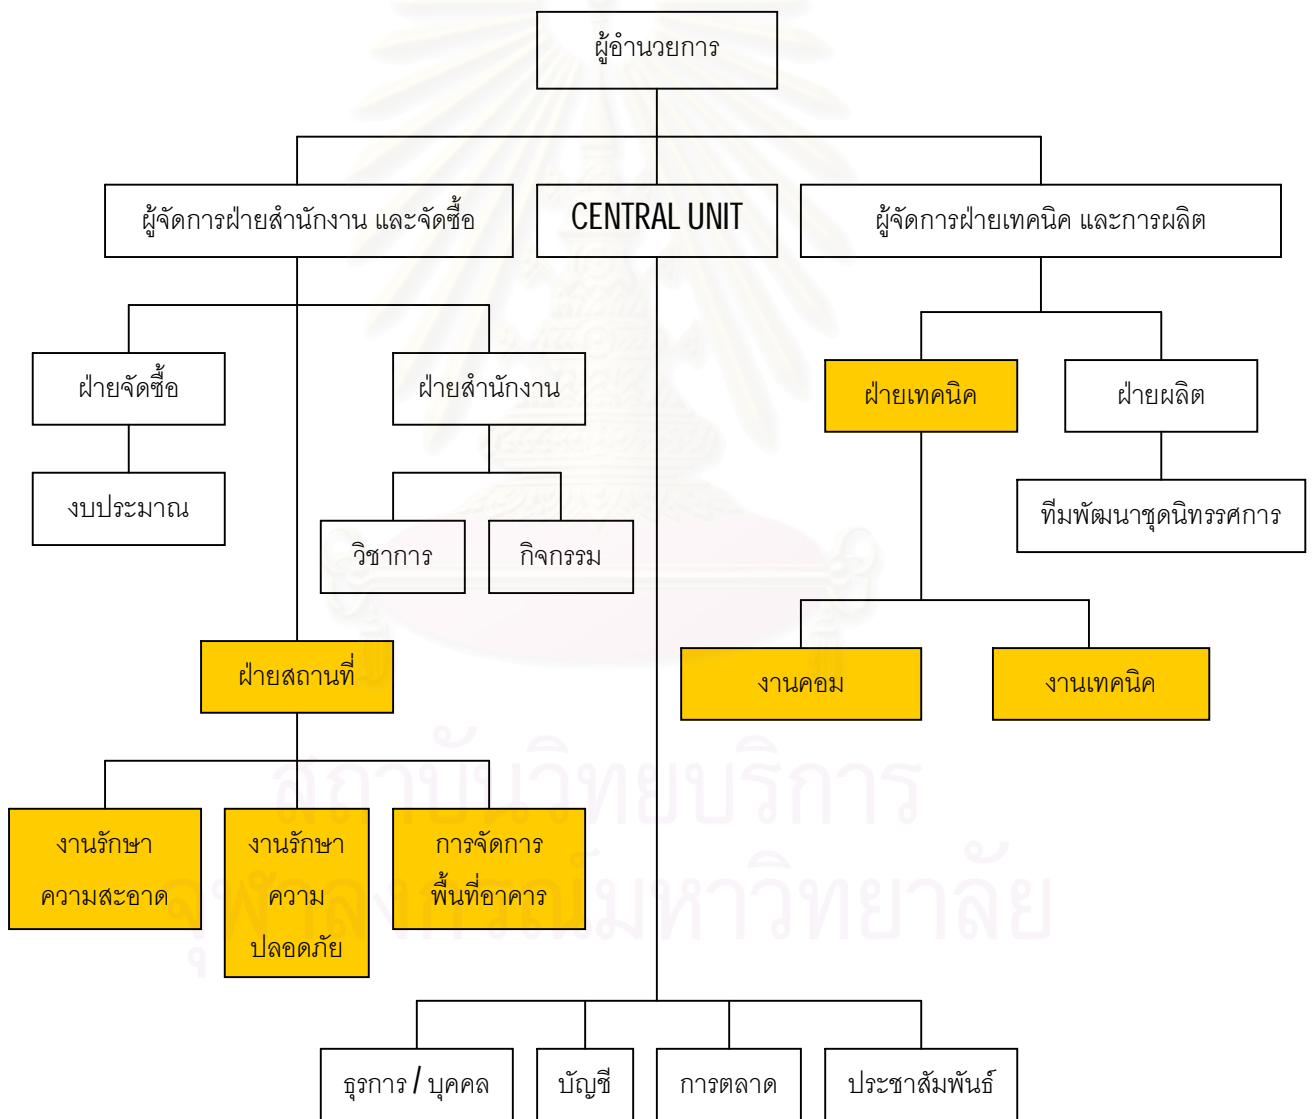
ผู้อำนวยการ

ผู้จัดการฝ่ายสำนักงาน และจัดซื้อ

CENTRAL UNIT

ผู้จัดการฝ่ายเทคนิค และการผลิต

ฝ่ายจัดซื้อ

ฝ่ายสำนักงาน

ฝ่ายเทคนิค

ฝ่ายผลิต

งบประมาณ

วิชาการ

กิจกรรม

ทีมพัฒนาชุดนิทรรศการ

ฝ่ายสถานที่

งานคอม

งานเทคนิค

งานรักษาความสะอาด

งานรักษาความปลอดภัย

การจัดการพื้นที่อาคาร

ธุรการ / บุคคล

บัญชี

การตลาด

ประชาสัมพันธ์

สถาบันวิทยบริการ
จุฬาลงกรณ์มหาวิทยาลัย